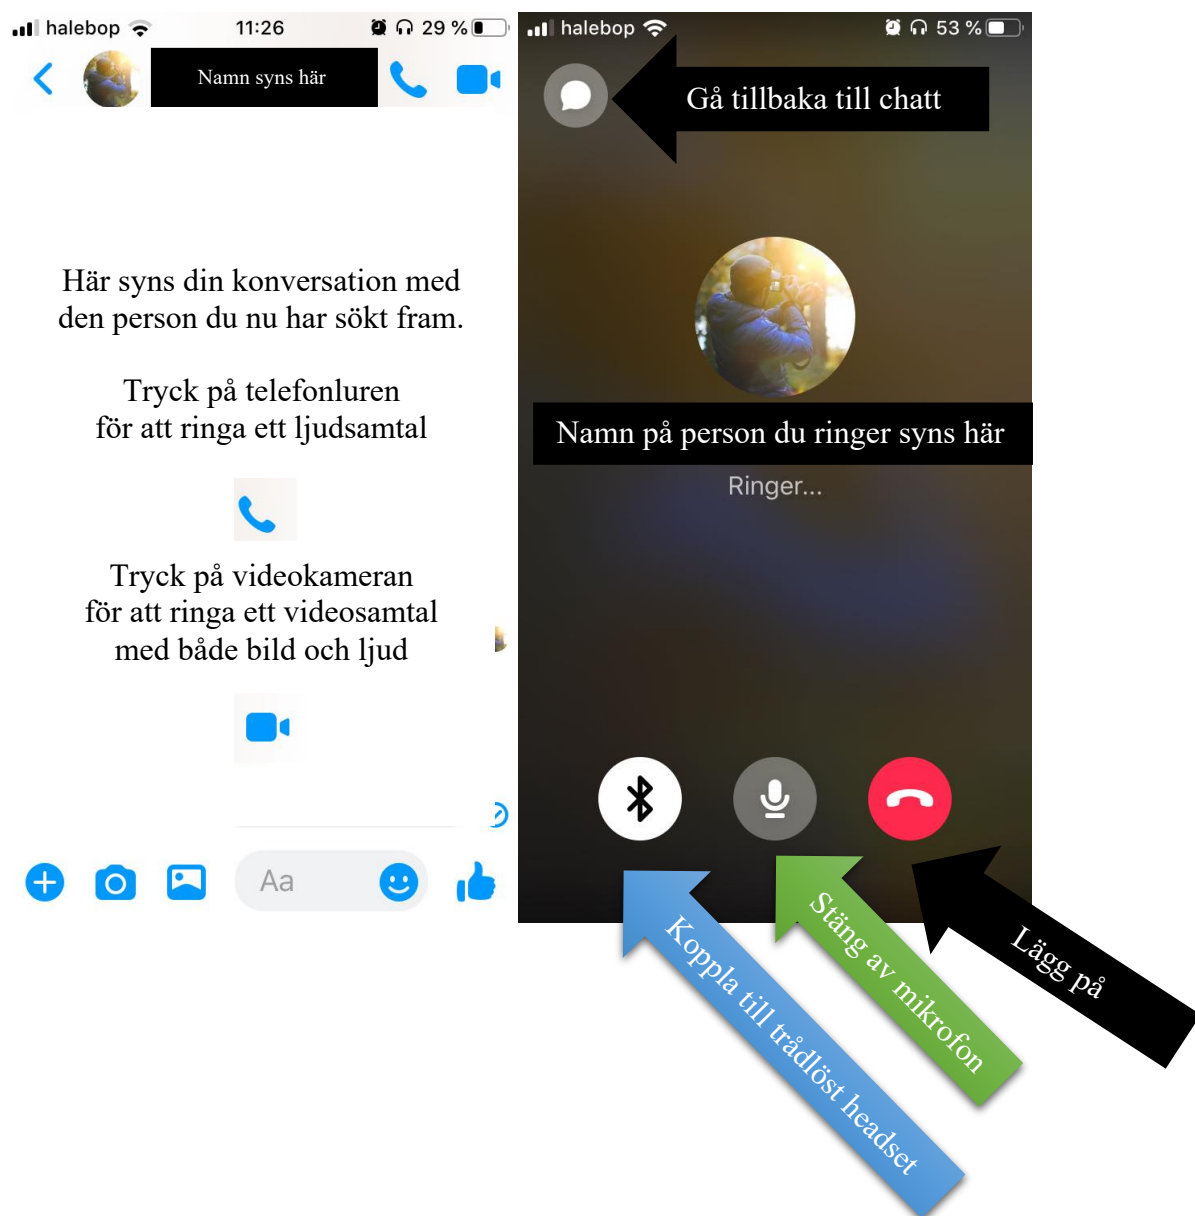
halebop 11:26 29 %

Namn syns här

Här syns din konversation med den person du nu har sökt fram.

Tryck på telefonluren för att ringa ett ljudsamtal

Tryck på videokameran för att ringa ett videosamtal med både bild och ljud

Aa

halebop 53 %

Gå tillbaka till chatt

Namn på person du ringer syns här

Ringer...

Koppla till trådlöst headset

Stäng av mikrofon

Lägg på